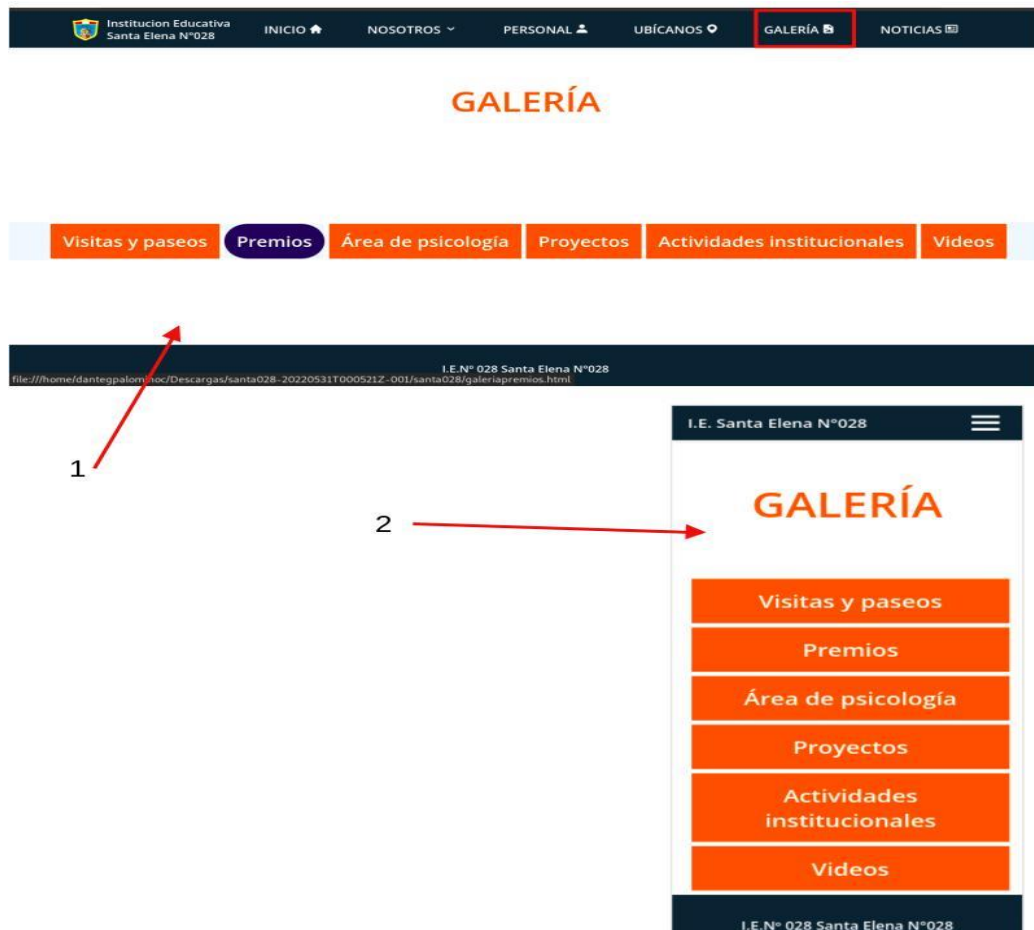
Institucion Educativa Santa Elena N°028 INICIO NOSOTROS PERSONAL UBÍCANOS GALERÍA NOTICIAS

GALERÍA

Visitas y paseos Premios Área de psicología Proyectos Actividades institucionales Videos

I.E.N° 028 Santa Elena N°028
file:///home/dantegpalom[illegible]oc/Descargas/santa028-20220531T000521Z-001/santa028/galeriapremios.html

1

2

I.E. Santa Elena N°028

GALERÍA

Visitas y paseos

Premios

Área de psicología

Proyectos

Actividades institucionales

Videos

I.E.N° 028 Santa Elena N°028